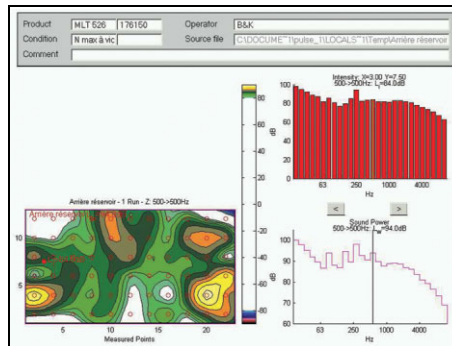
Product MLT 526 176150
Condition N max à vic
Comment
Operator B&K
Source file C:\DOCUME~1\pulse_1\LOCALS~1\Temp\Arrière reservoir

80
60
40
20
0
-20
-40
-60
-80

Arrière réservoir - 1 Run - Z: 500->500Hz
Arrière réser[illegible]
10
5
5 10 15 20
Measured Points

Intensity: X=3.00 Y=7.50
500->500Hz: $L_i$=84.0dB
100
90
80
70
60
dB
63 250 1000 4000
Hz

< >

Sound Power
500->500Hz: $L_w$=94.0dB
100
90
80
70
60
dB
63 250 1000 4000
Hz